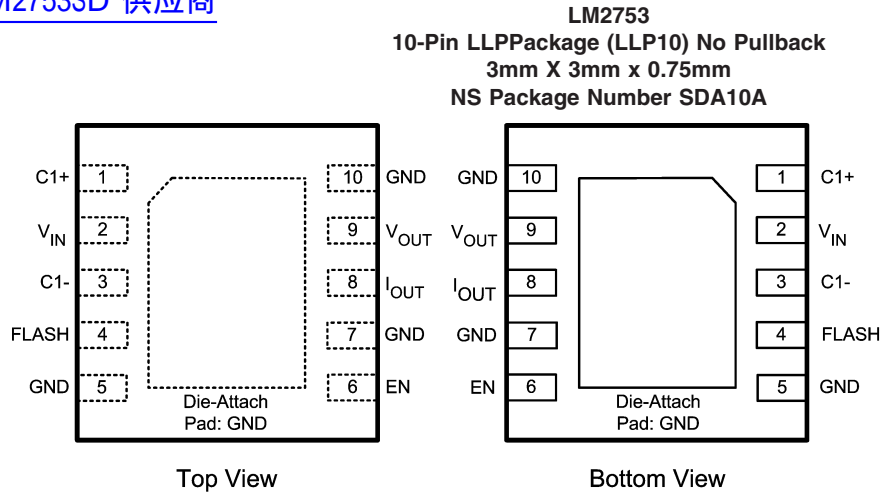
M2753SD 供应商

LM2753
10-Pin LLPPackage (LLP10) No Pullback
3mm X 3mm x 0.75mm
NS Package Number SDA10A

C1+ 1
$V_{IN}$ 2
C1- 3
FLASH 4
GND 5
10 GND
9 $V_{OUT}$
8 $I_{OUT}$
7 GND
6 EN
Die-Attach
Pad: GND

GND 10
$V_{OUT}$ 9
$I_{OUT}$ 8
GND 7
EN 6
1 C1+
2 $V_{IN}$
3 C1-
4 FLASH
5 GND
Die-Attach
Pad: GND

Top View

Bottom View